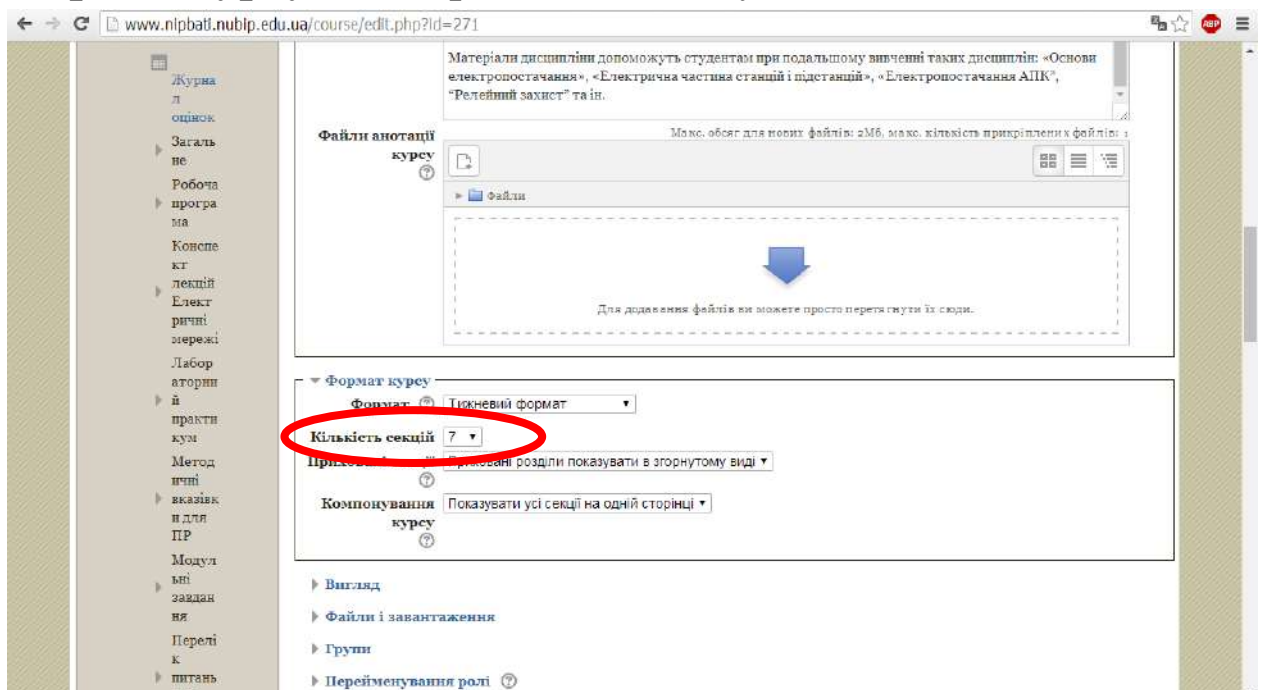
www.nipbati.nubip.edu.ua/course/edit.php?id=271

Журнал оцінок
Загальне
Робоча програма
Конспект лекцій Електричні мережі
Лабораторний практикум
Методичні вказівки для ПР
Модульні завдання
Перелік питань

Матеріали дисципліни допоможуть студентам при подальшому вивченні таких дисциплін: «Основи електропостачання», «Електрична частина станцій і підстанцій», «Електропостачання АПК», "Релейний захист" та ін.

Файли анотації курсу

Макс. обсяг для нових файлів: 2Мб, макс. кількість прикріплених файлів: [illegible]

Файли

Для додавання файлів ви можете просто перетягнути їх сюди.

Формат курсу

Формат Тижневий формат

Кількість секцій 7

Приховані секції Приховані розділи показувати в згорнутому виді

Компонування курсу Показувати усі секції на одній сторінці

Вигляд

Файли і завантаження

Групи

Перейменування ролі